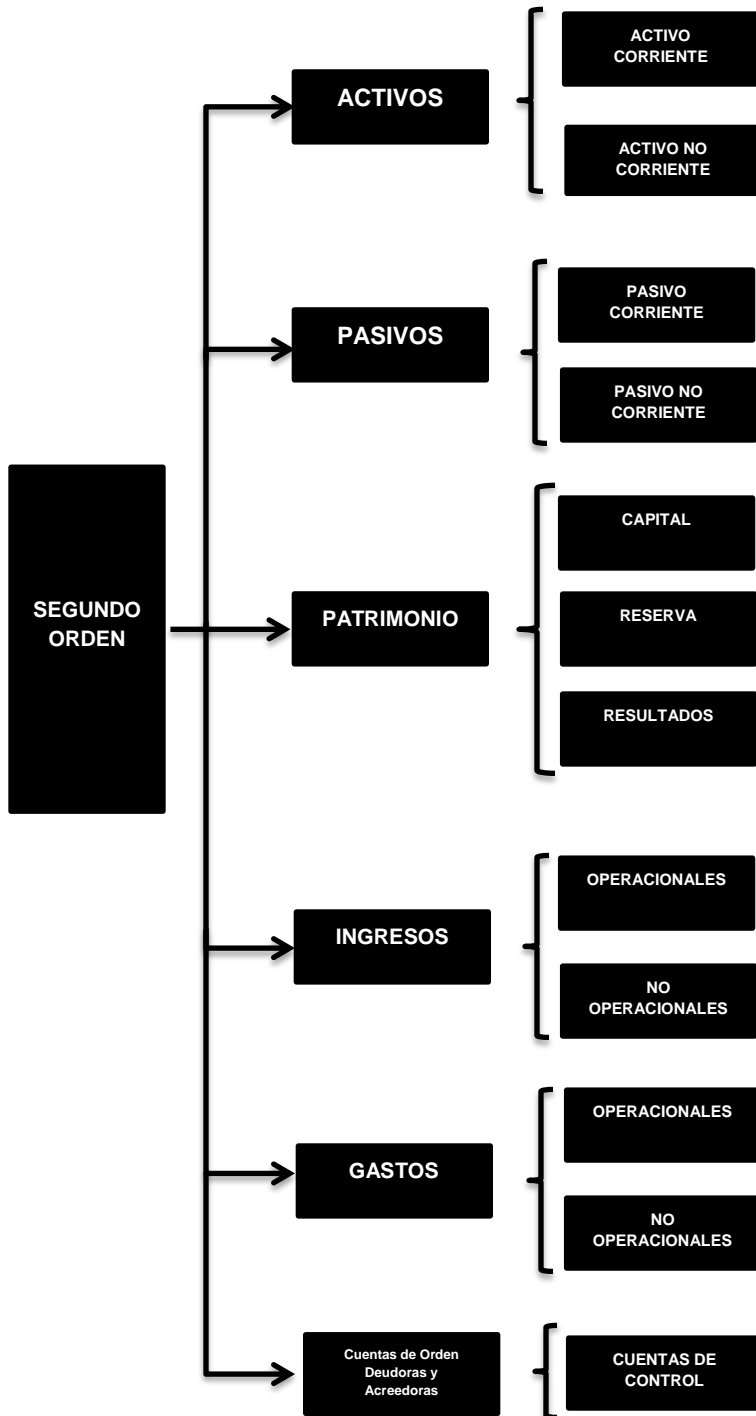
SEGUNDO ORDEN

ACTIVOS

ACTIVO CORRIENTE

ACTIVO NO CORRIENTE

PASIVOS

PASIVO CORRIENTE

PASIVO NO CORRIENTE

PATRIMONIO

CAPITAL

RESERVA

RESULTADOS

INGRESOS

OPERACIONALES

NO OPERACIONALES

GASTOS

OPERACIONALES

NO OPERACIONALES

Cuentas de Orden Deudoras y Acreedoras

CUENTAS DE CONTROL